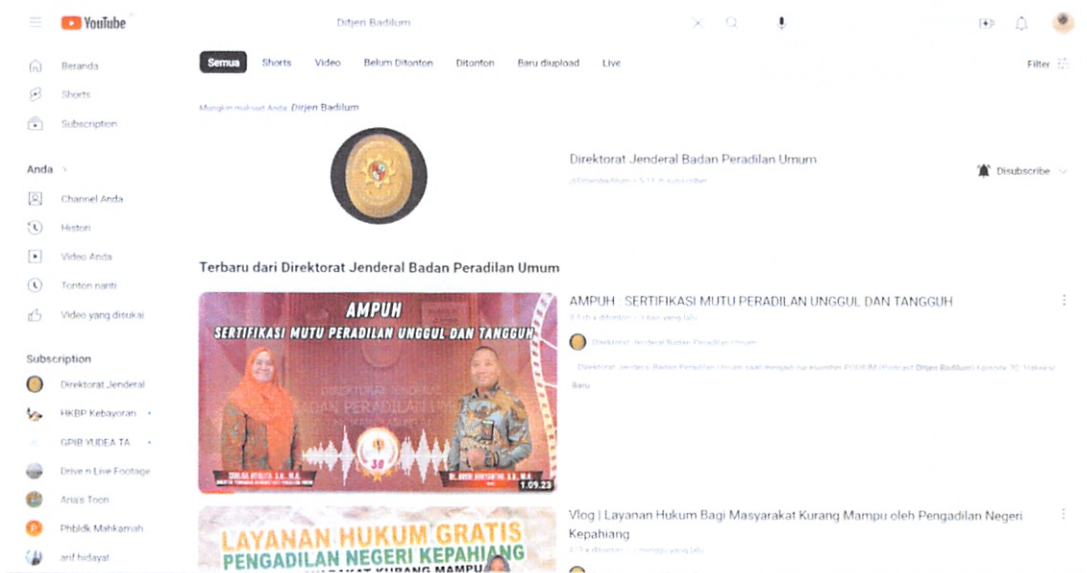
YouTube

Ditjen Badilum

Beranda
Shorts
Subscription

Anda >
Channel Anda
Histori
Video Anda
Tonton nanti
Video yang disukai

Subscription
Direktorat Jenderal
HKBP Kebayoran
GPIB YUDEA TA
Drive n Live Footage
Aria's Toon
Phbldk Mahkamah
arif hidayat

Semua | Shorts | Video | Belum Ditonton | Ditonton | Baru diupload | Live | Filter

Mungkin maksud Anda: Dirjen Badilum

Direktorat Jenderal Badan Peradilan Umum
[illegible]
Disubscribe

Terbaru dari Direktorat Jenderal Badan Peradilan Umum

AMPUH
SERTIFIKASI MUTU PERADILAN UNGGUL DAN TANGGUH
DIREKTORAT JENDERAL BADAN PERADILAN UMUM
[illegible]
1:09:23

AMPUH : SERTIFIKASI MUTU PERADILAN UNGGUL DAN TANGGUH
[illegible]
Direktorat Jenderal Badan Peradilan Umum
Direktorat Jenderal Badan Peradilan Umum saat menjadi narasumber PODIUM (Podcast Dirjen Badilum) Episode 70. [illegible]
Baru

LAYANAN HUKUM GRATIS
PENGADILAN NEGERI KEPAHIANG
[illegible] KURANG MAMPU

Vlog | Layanan Hukum Bagi Masyarakat Kurang Mampu oleh Pengadilan Negeri Kepahiang
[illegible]